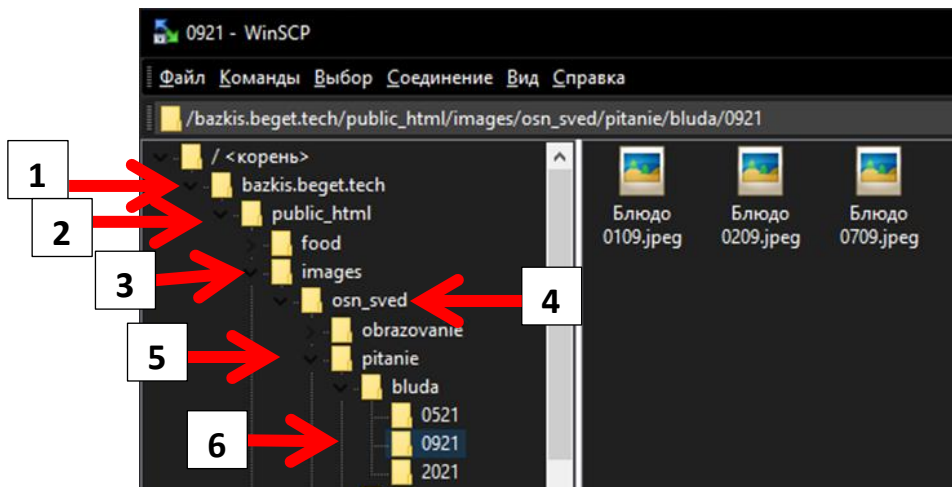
0921 - WinSCP

Файл Команды Выбор Соединение Вид Справка

/bazkis.beget.tech/public_html/images/osn_sved/pitanie/bluda/0921

/ <корень>
1
bazkis.beget.tech
2
public_html
food
3
images
osn_sved
4
obrazovanie
5
pitanie
bluda
0521
6
0921
2021

Блюдо 0109.jpeg
Блюдо 0209.jpeg
Блюдо 0709.jpeg